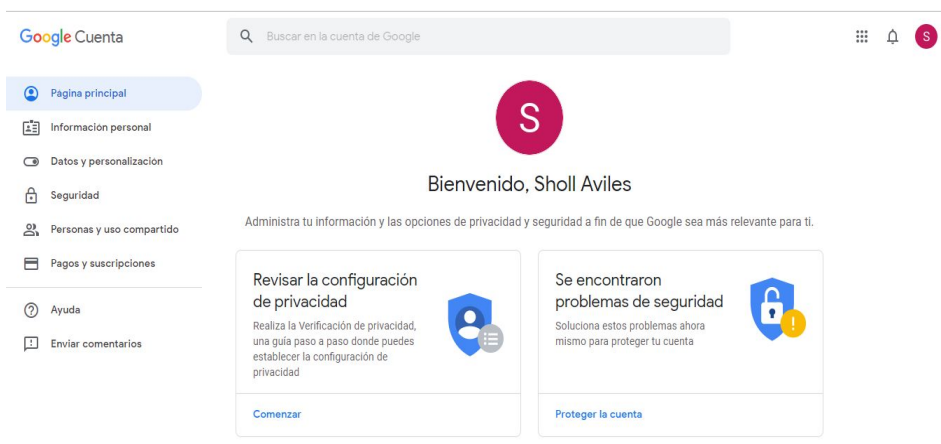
Google Cuenta

Buscar en la cuenta de Google

S

Página principal
Información personal
Datos y personalización
Seguridad
Personas y uso compartido
Pagos y suscripciones

Ayuda
Enviar comentarios

S

Bienvenido, Sholl Aviles

Administra tu información y las opciones de privacidad y seguridad a fin de que Google sea más relevante para ti.

Revisar la configuración de privacidad

Realiza la Verificación de privacidad, una guía paso a paso donde puedes establecer la configuración de privacidad

Comenzar

Se encontraron problemas de seguridad

Soluciona estos problemas ahora mismo para proteger tu cuenta

Proteger la cuenta